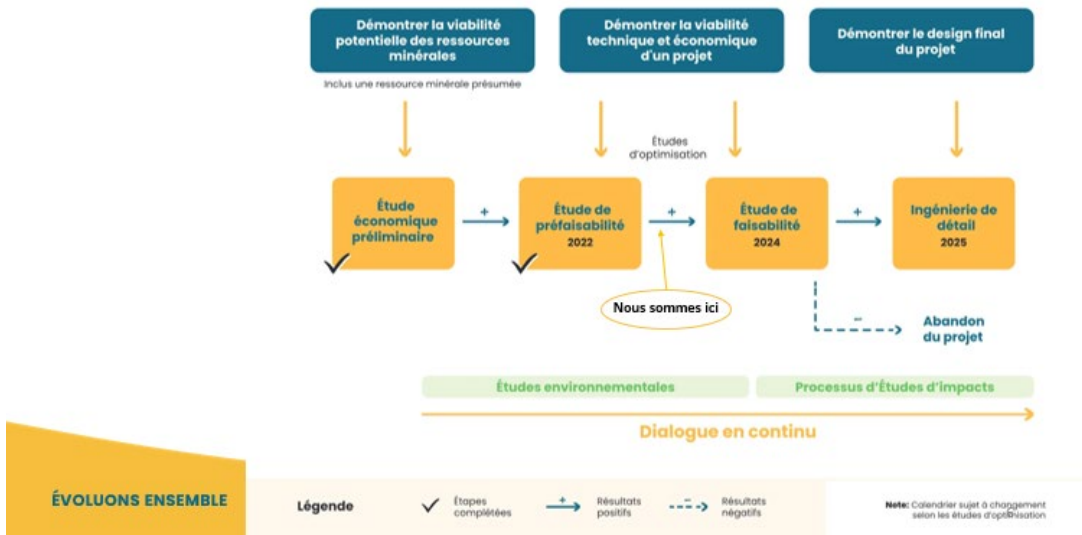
Démontrer la viabilité potentielle des ressources minérales

Inclus une ressource minérale présumée

Démontrer la viabilité technique et économique d'un projet

Démontrer le design final du projet

Études d'optimisation

Étude économique préliminaire

+

Étude de préfaisabilité 2022

+

Étude de faisabilité 2024

+

Ingénierie de détail 2025

Nous sommes ici

–

Abandon du projet

Études environnementales

Processus d'Études d'impacts

Dialogue en continu

ÉVOLUONS ENSEMBLE

Légende

Étapes complétées

+

Résultats positifs

–

Résultats négatifs

Note: Calendrier sujet à changement selon les études d'optimisation